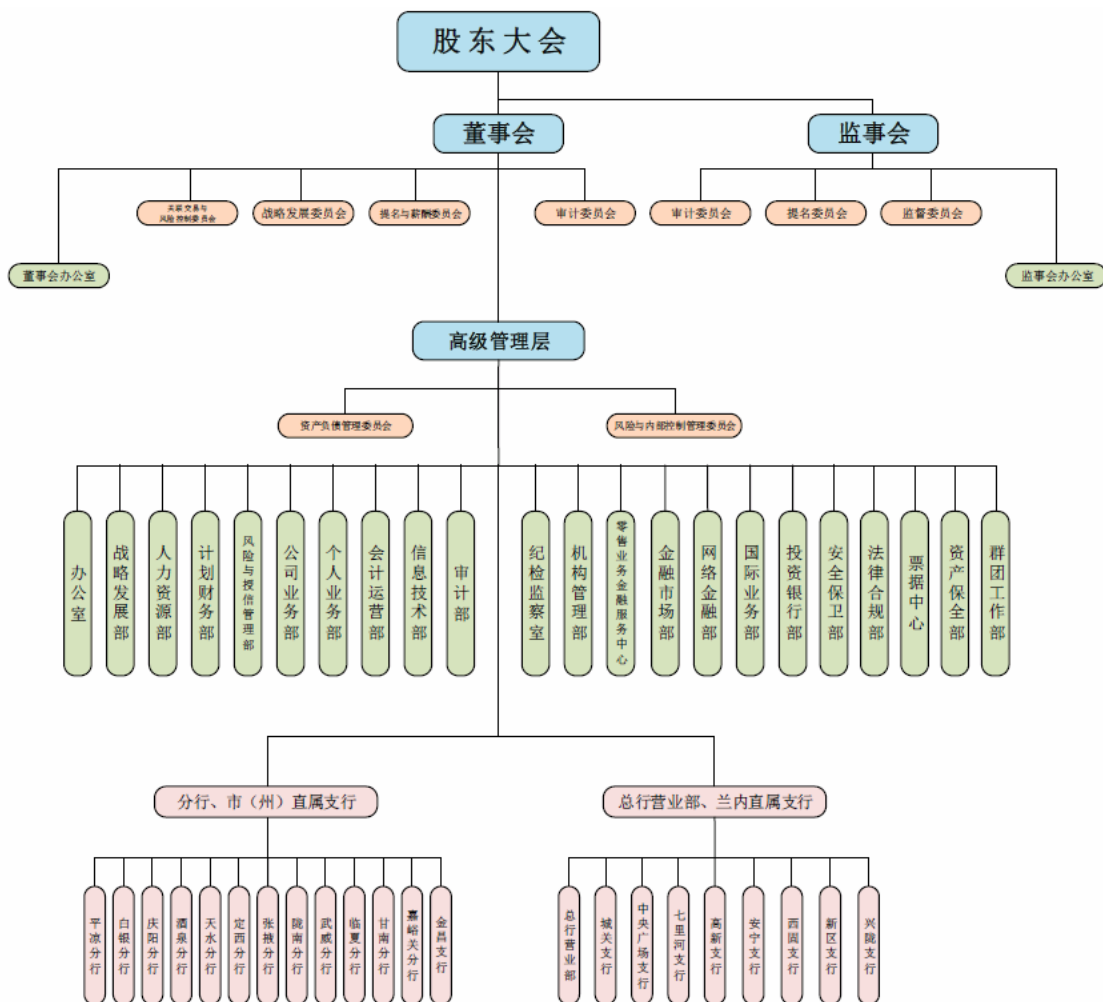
股东大会

董事会

监事会

关联交易与风险控制委员会

战略发展委员会

提名与薪酬委员会

审计委员会

审计委员会

提名委员会

监督委员会

董事会办公室

监事会办公室

高级管理层

资产负债管理委员会

风险与内部控制管理委员会

办公室

战略发展部

人力资源部

计划财务部

风险与授信管理部

公司业务部

个人业务部

会计运营部

信息技术部

审计部

纪检监察室

机构管理部

零售业务金融服务中心

金融市场部

网络金融部

国际业务部

投资银行部

安全保卫部

法律合规部

票据中心

资产保全部

群团工作部

分行、市（州）直属支行

总行营业部、兰内直属支行

平凉分行

白银分行

庆阳分行

酒泉分行

天水分行

定西分行

张掖分行

陇南分行

武威分行

临夏分行

甘南分行

嘉峪关分行

金昌支行

总行营业部

城关支行

中央广场支行

七里河支行

高新支行

安宁支行

西固支行

新区支行

兴陇支行